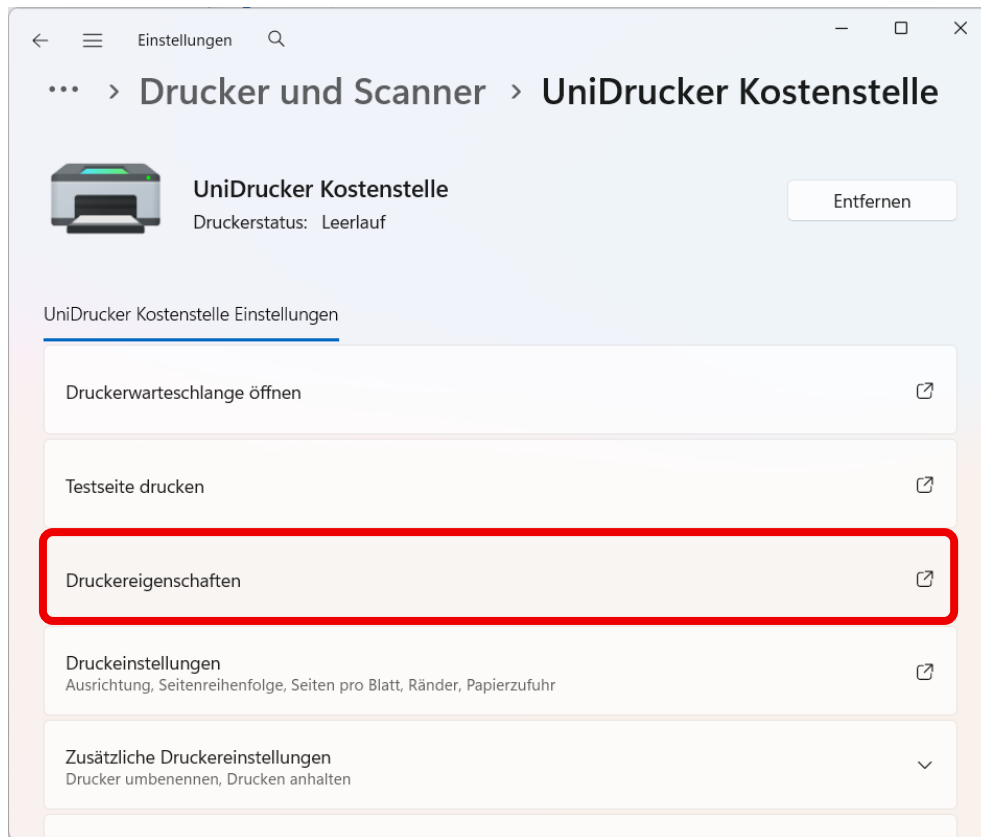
Einstellungen

... > Drucker und Scanner > UniDrucker Kostenstelle

UniDrucker Kostenstelle
Druckerstatus: Leerlauf

Entfernen

UniDrucker Kostenstelle Einstellungen

Druckerwarteschlange öffnen

Testseite drucken

Druckereigenschaften

Druckeinstellungen
Ausrichtung, Seitenreihenfolge, Seiten pro Blatt, Ränder, Papierzufuhr

Zusätzliche Druckereinstellungen
Drucker umbenennen, Drucken anhalten